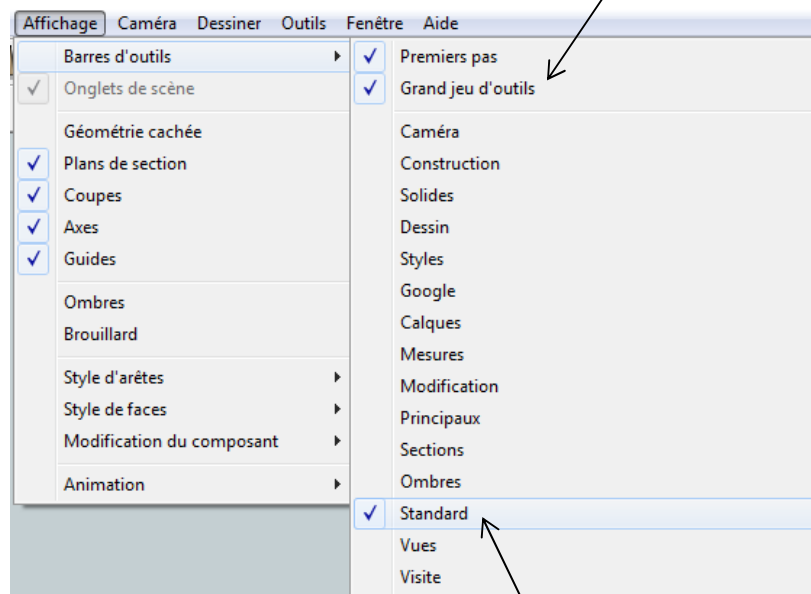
Affichage Caméra Dessiner Outils Fenêtre Aide

Barres d'outils
✓ Onglets de scène

Géométrie cachée
✓ Plans de section
✓ Coupes
✓ Axes
✓ Guides

Ombres
Brouillard

Style d'arêtes
Style de faces
Modification du composant

Animation

✓ Premiers pas
✓ Grand jeu d'outils

Caméra
Construction
Solides
Dessin
Styles
Google
Calques
Mesures
Modification
Principaux
Sections
Ombres
✓ Standard
Vues
Visite